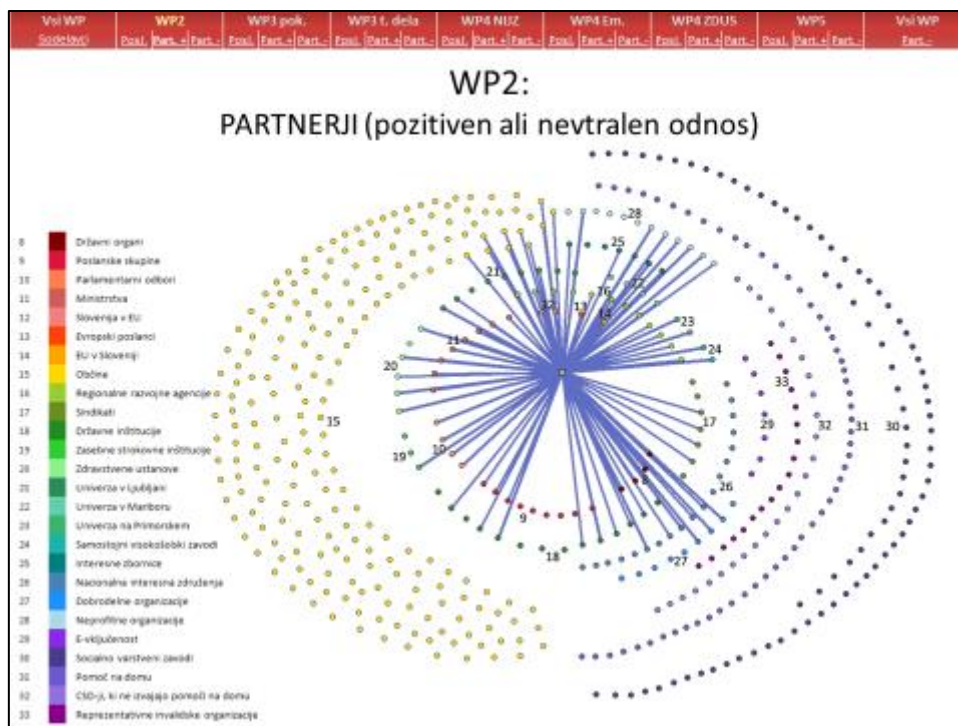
| Vsi WP | WP2 | WP3 pok. | WP3 t. dela | WP4 NUZ | WP4 Em. | WP4 ZDUS | WP5 | Vsi WP |
|---|---|---|---|---|---|---|---|---|
| Sodelavci | Posl. Part.+ Part.- | Posl. Part.+ Part.- | Posl. Part.+ Part.- | Posl. Part.+ Part.- | Posl. Part.+ Part.- | Posl. Part.+ Part.- | Posl. Part.+ Part.- | Part.- |

WP2:

PARTNERJI (pozitiven ali nevtralen odnos)

8 Državni organi
9 Poslanske skupine
10 Parlamentarni odbori
11 Ministrstva
12 Slovenija v EU
13 Evropski poslanci
14 EU v Sloveniji
15 Občine
16 Regionalne razvojne agencije
17 Sindikati
18 Državne inštitucije
19 Zasebne strokovne inštitucije
20 Zdravstvene ustanove
21 Univerza v Ljubljani
22 Univerza v Mariboru
23 Univerza na Primorskem
24 Samostojni visokošolski zavodi
25 Interesne zbornice
26 Nacionalna interesna združenja
27 Dobrodelne organizacije
28 Neprofitne organizacije
29 E-vključenost
30 Socialno varstveni zavodi
31 Pomoč na domu
32 CSO-ji, ki ne izvajajo pomoči na domu
33 Reprezentativne invalidske organizacije

28 25 21 12 13 16 22 14 23 24 11 20 33 15 17 29 32 31 30 19 10 8 26 9 18 27